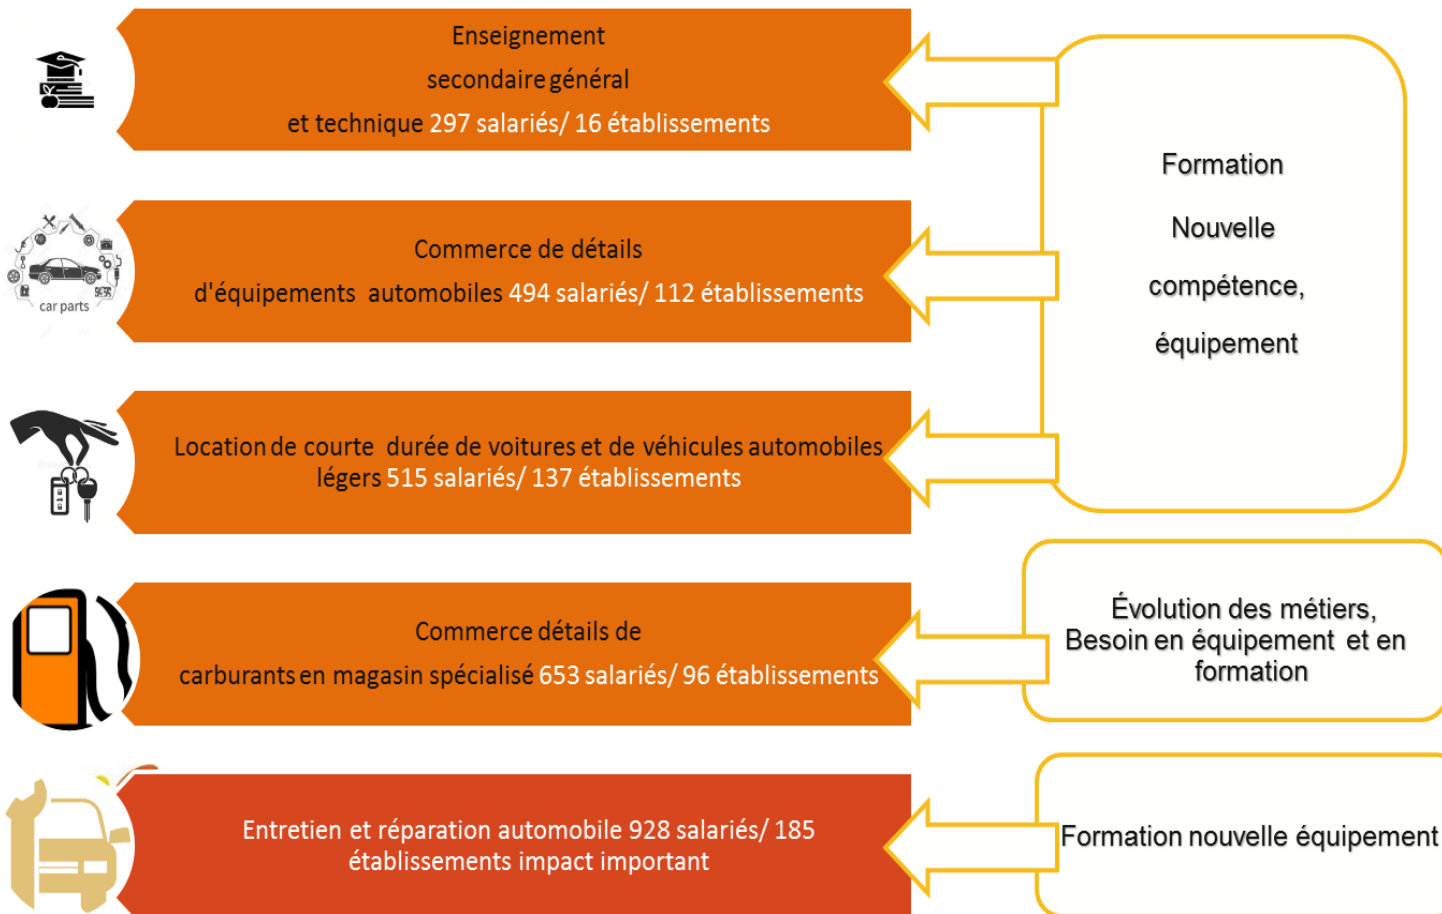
Enseignement secondaire général et technique 297 salariés/ 16 établissements

car parts

Commerce de détails d'équipements automobiles 494 salariés/ 112 établissements

Location de courte durée de voitures et de véhicules automobiles légers 515 salariés/ 137 établissements

Commerce détails de carburants en magasin spécialisé 653 salariés/ 96 établissements

Entretien et réparation automobile 928 salariés/ 185 établissements impact important

Formation

Nouvelle

compétence,

équipement

Évolution des métiers, Besoin en équipement et en formation

Formation nouvelle équipement